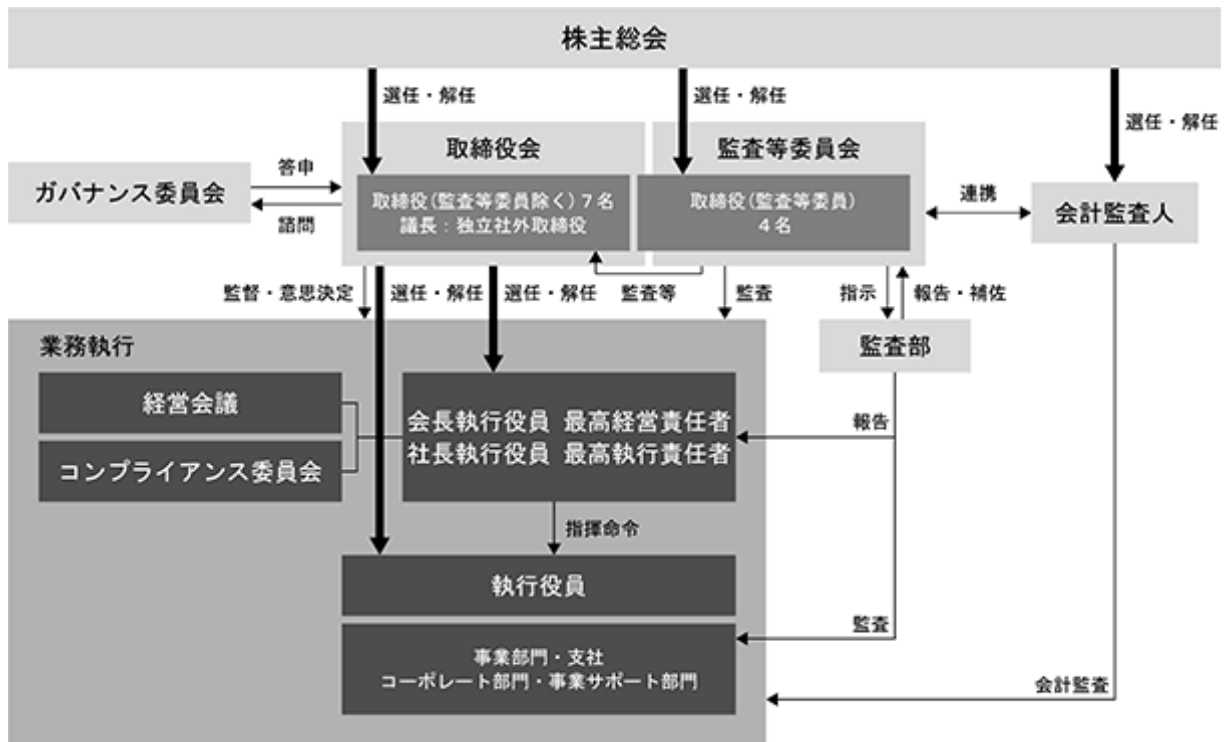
株主総会

選任・解任

選任・解任

選任・解任

取締役会

監査等委員会

ガバナンス委員会

答申

諮問

取締役（監査等委員除く）7名
議長：独立社外取締役

取締役（監査等委員）
4名

連携

会計監査人

監督・意思決定

選任・解任

選任・解任

監査等

監査

指示

報告・補佐

監査部

業務執行

経営会議

コンプライアンス委員会

会長執行役員 最高経営責任者
社長執行役員 最高執行責任者

報告

指揮命令

執行役員

監査

事業部門・支社
コーポレート部門・事業サポート部門

会計監査